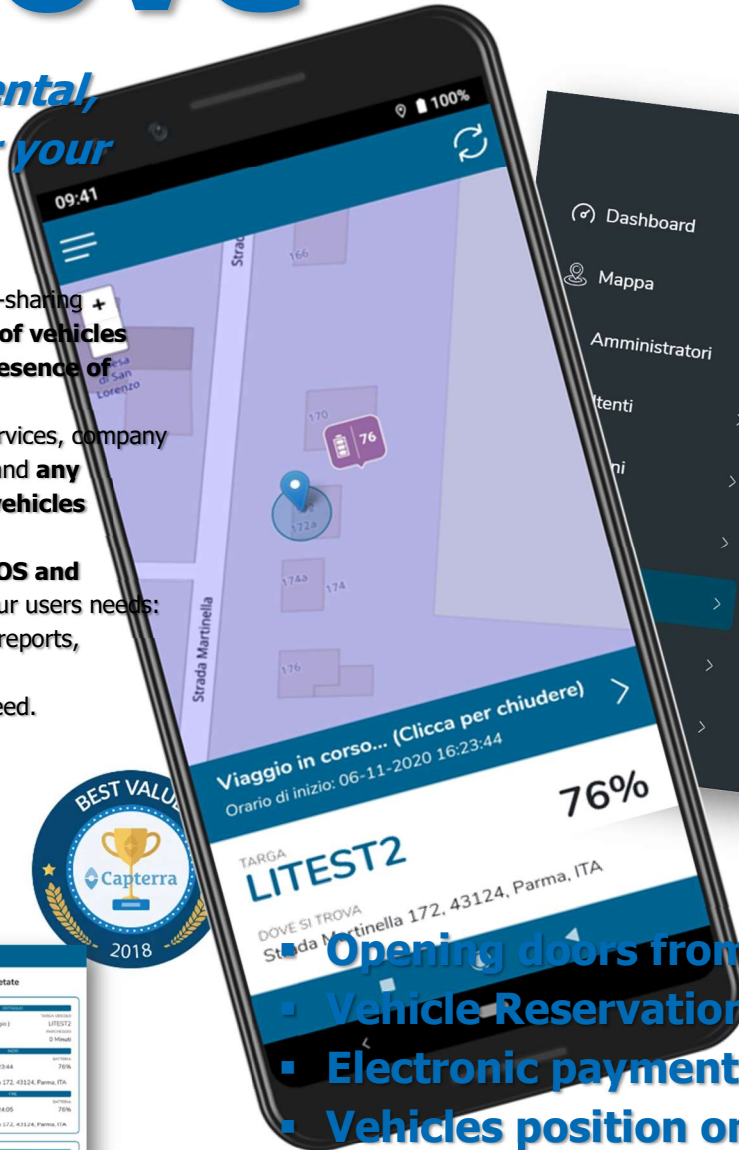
ental,
r your

-sharing
of vehicles
esence of

rvices, company
and any
vehicles

OS and
ur users needs:
reports,

eed.

09:41
100%
Strada
166
+
sa
di San
Lorenzo
170
76
172a
174a
174
176
Strada Martinella
Viaggio in corso... (Clicca per chiudere)
Orario di inizio: 06-11-2020 16:23:44
76%
TARGA
LITEST2
DOVE SI TROVA
Strada Martinella 172, 43124, Parma, ITA

Dashboard
Mappa
Amministratori
tenti
ni

BEST VALUE
Capterra
2018

etate
LITEST2
0 Minuti
23:44
76%
172, 43124, Parma, ITA
24:05
76%
172, 43124, Parma, ITA

Opening doors from
Vehicle Reservation
Electronic payment
Vehicles position on